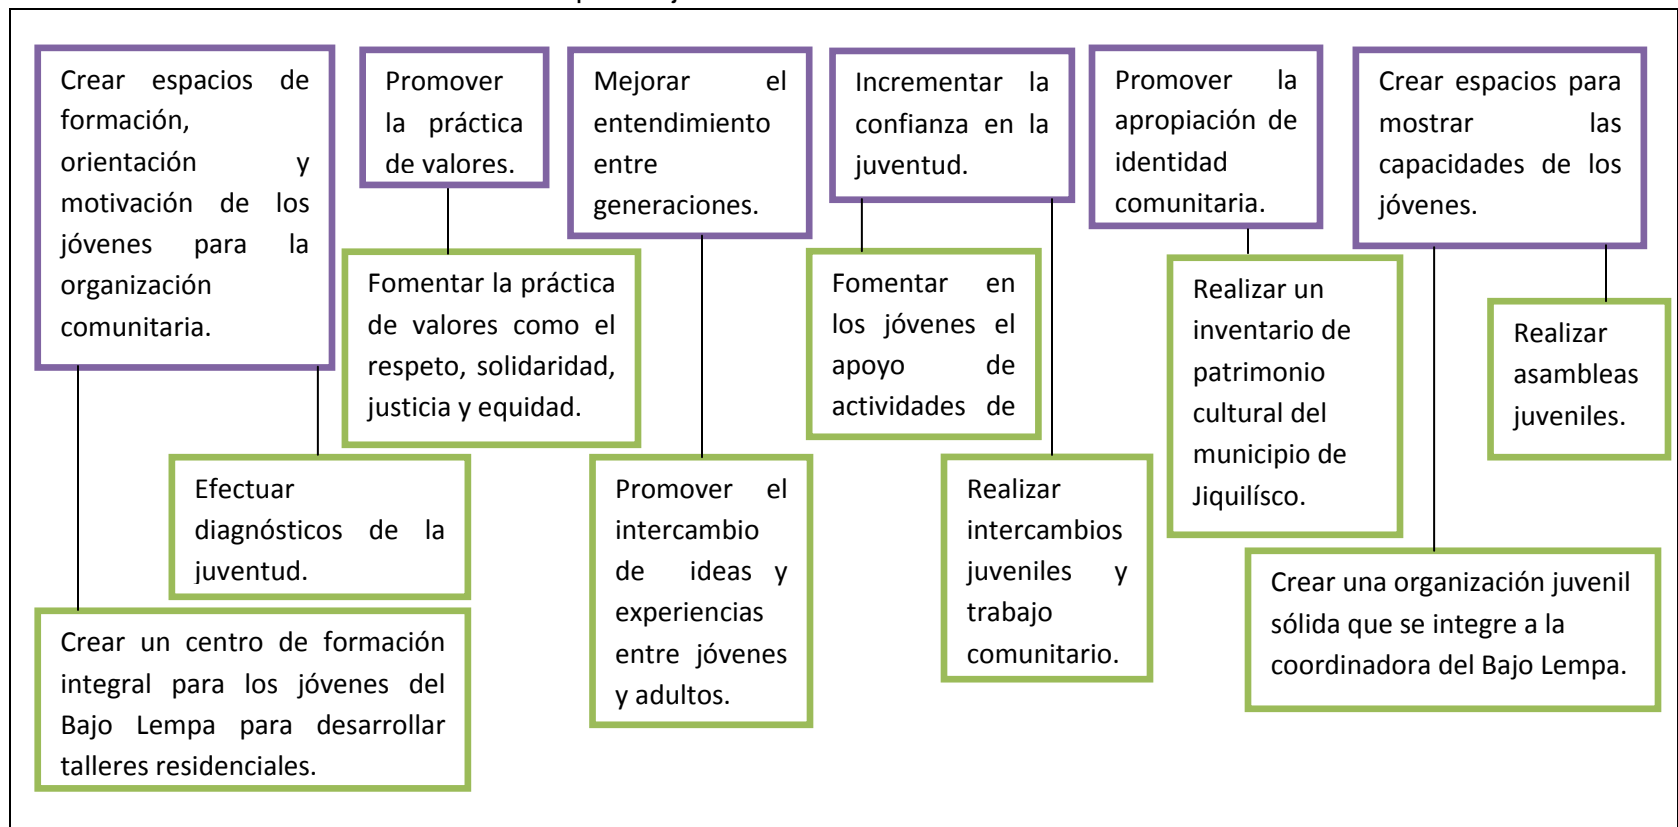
Crear espacios de formación, orientación y motivación de los jóvenes para la organización comunitaria.

Promover la práctica de valores.

Mejorar el entendimiento entre generaciones.

Incrementar la confianza en la juventud.

Promover la apropiación de identidad comunitaria.

Crear espacios para mostrar las capacidades de los jóvenes.

Fomentar la práctica de valores como el respeto, solidaridad, justicia y equidad.

Fomentar en los jóvenes el apoyo de actividades de

Realizar un inventario de patrimonio cultural del municipio de Jiquilísco.

Realizar asambleas juveniles.

Efectuar diagnósticos de la juventud.

Promover el intercambio de ideas y experiencias entre jóvenes y adultos.

Realizar intercambios juveniles y trabajo comunitario.

Crear una organización juvenil sólida que se integre a la coordinadora del Bajo Lempa.

Crear un centro de formación integral para los jóvenes del Bajo Lempa para desarrollar talleres residenciales.